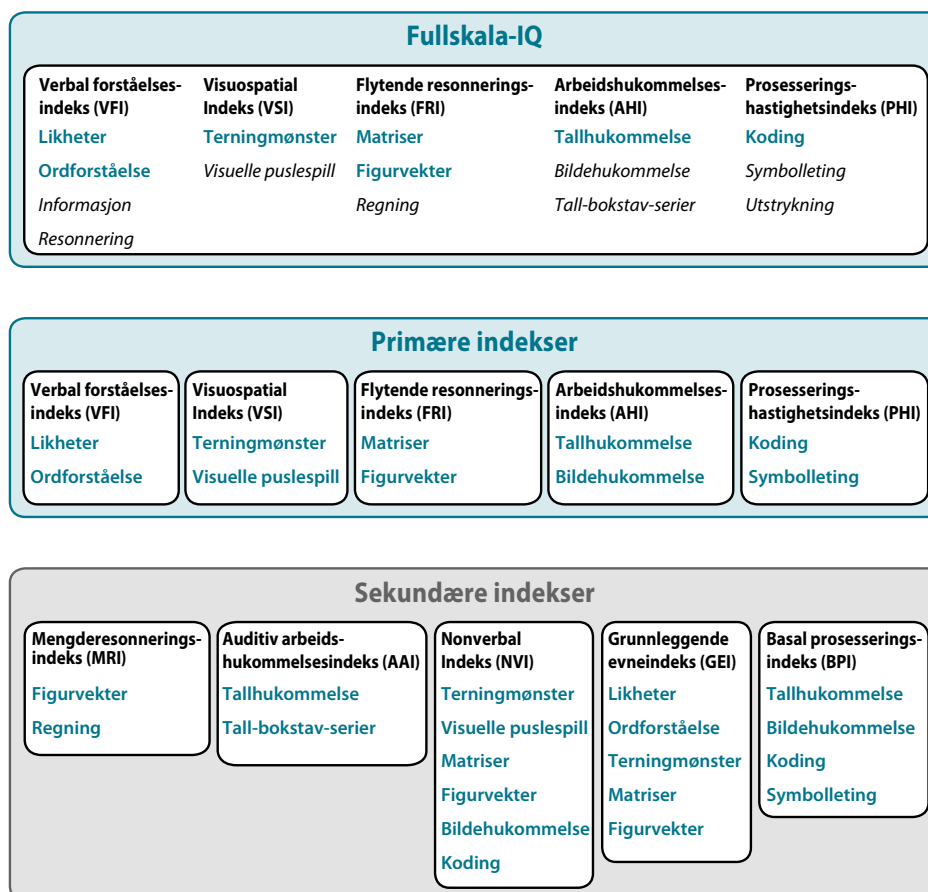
Fullskala-IQ

Verbal forståelsesindeks (VFI)
Likheter
Ordforståelse
Informasjon
Resonnering

Visuospatial Indeks (VSI)
Terningmønster
Visuelle puslespill

Flytende resonneringsindeks (FRI)
Matriser
Figurvekter
Regning

Arbeidshukommelsesindeks (AHI)
Tallhukommelse
Bildehukommelse
Tall-bokstav-serier

Prosesseringshastighetsindeks (PHI)
Koding
Symbolleting
Utstrykning

Primære indekser

Verbal forståelsesindeks (VFI)
Likheter
Ordforståelse

Visuospatial Indeks (VSI)
Terningmønster
Visuelle puslespill

Flytende resonneringsindeks (FRI)
Matriser
Figurvekter

Arbeidshukommelsesindeks (AHI)
Tallhukommelse
Bildehukommelse

Prosesseringshastighetsindeks (PHI)
Koding
Symbolleting

Sekundære indekser

Mengderesonneringsindeks (MRI)
Figurvekter
Regning

Auditiv arbeidshukommelsesindeks (AAI)
Tallhukommelse
Tall-bokstav-serier

Nonverbal Indeks (NVI)
Terningmønster
Visuelle puslespill
Matriser
Figurvekter
Bildehukommelse
Koding

Grunnleggende evneindeks (GEI)
Likheter
Ordforståelse
Terningmønster
Matriser
Figurvekter

Basal prosesseringsindeks (BPI)
Tallhukommelse
Bildehukommelse
Koding
Symbolleting